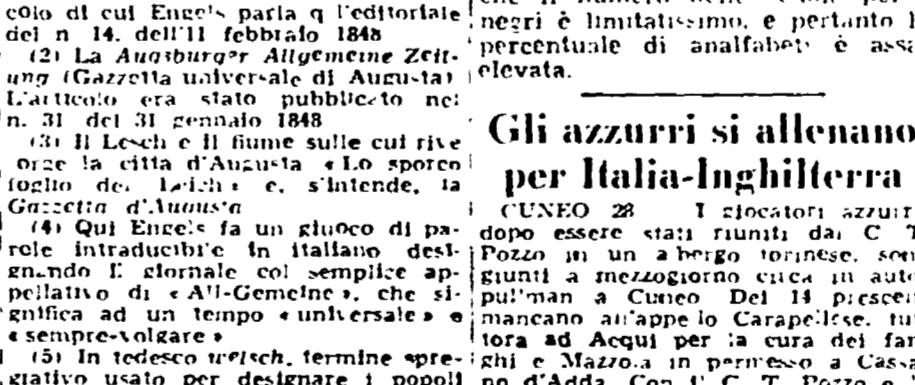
colo di cui Engels parla q l'editoriale del n. 14. dell'11 febbraio 1848

(2) La Augsburger Allgemeine Zeitung (Gazzetta universale di Augusta). L'articolo era stato pubblicato nel n. 31 del 31 gennaio 1848

(3) Il Lech e il fiume sulle cui rive sorge la città d'Augusta. «Lo sporco foglio del Leich» e, s'intende, la Gazzetta d'Augusta

(4) Qui Engels fa un giuoco di parole intraducibile in italiano designando il giornale col semplice appellativo di «All-Gemeine», che significa ad un tempo «universale» e «sempre-volgare»

(5) In tedesco welsch, termine spregiativo usato per designare i popoli

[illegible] negri è limitatissimo, e pertanto la percentuale di analfabeti è assai elevata.

Gli azzurri si allenano per Italia-Inghilterra

CUNEO 28 I giocatori azzurri dopo essere stati riuniti dal C. T. Pozzo in un albergo torinese, sono giunti a mezzogiorno circa in autopullman a Cuneo. Del 14 prescelti mancano all'appello Carapellese, tuttora ad Acqui per la cura dei fanghi e Mazzola in permesso a Cassano d'Adda. Con il C. T. Pozzo e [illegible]